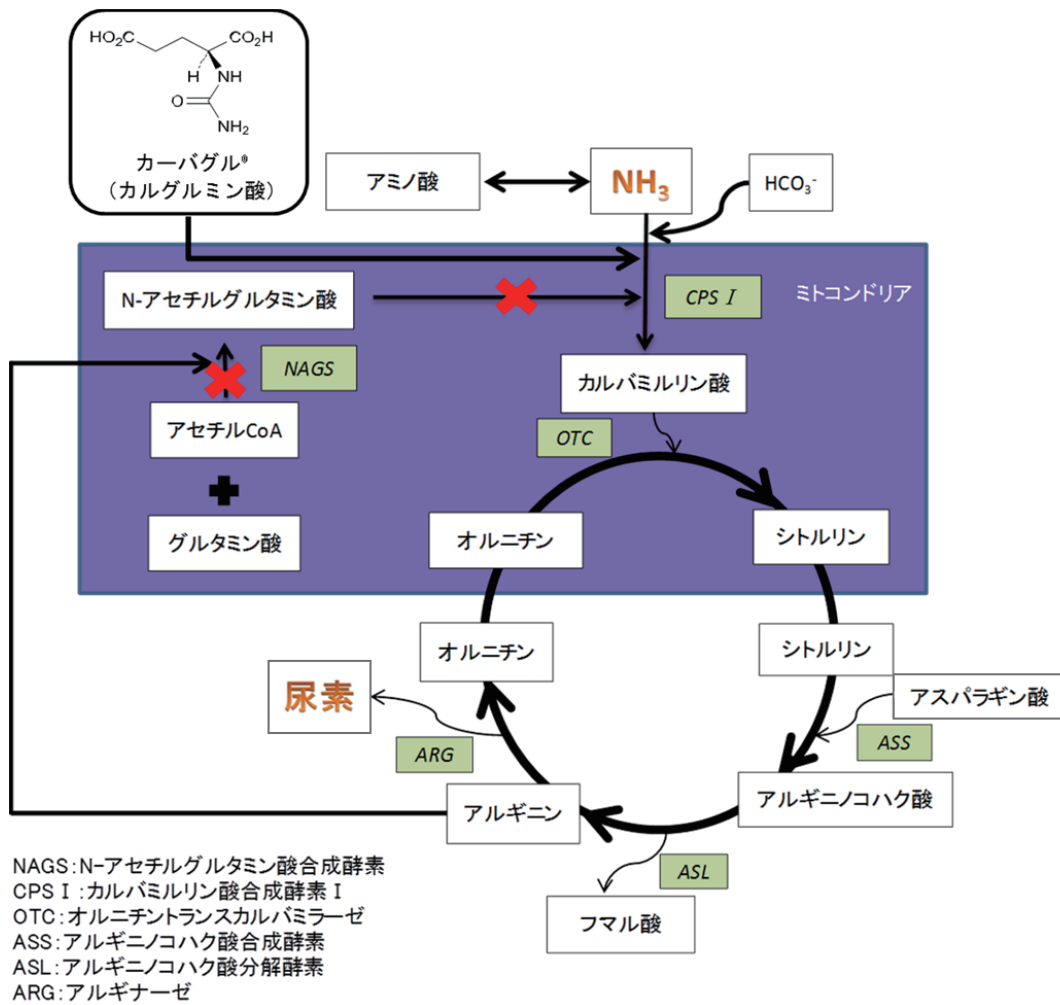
$HO_2C$ $CO_2H$
H NH
O NH$_2$
カーバグル®
（カルグルミン酸）

アミノ酸
$NH_3$
$HCO_3^-$

N-アセチルグルタミン酸
CPS Ⅰ
ミトコンドリア
NAGS
カルバミルリン酸
アセチルCoA
OTC
グルタミン酸
オルニチン
シトルリン
オルニチン
シトルリン
尿素
アスパラギン酸
ARG
ASS
アルギニン
アルギニノコハク酸
ASL
フマル酸

NAGS：N−アセチルグルタミン酸合成酵素
CPS Ⅰ：カルバミルリン酸合成酵素 Ⅰ
OTC：オルニチントランスカルバミラーゼ
ASS：アルギニノコハク酸合成酵素
ASL：アルギニノコハク酸分解酵素
ARG：アルギナーゼ